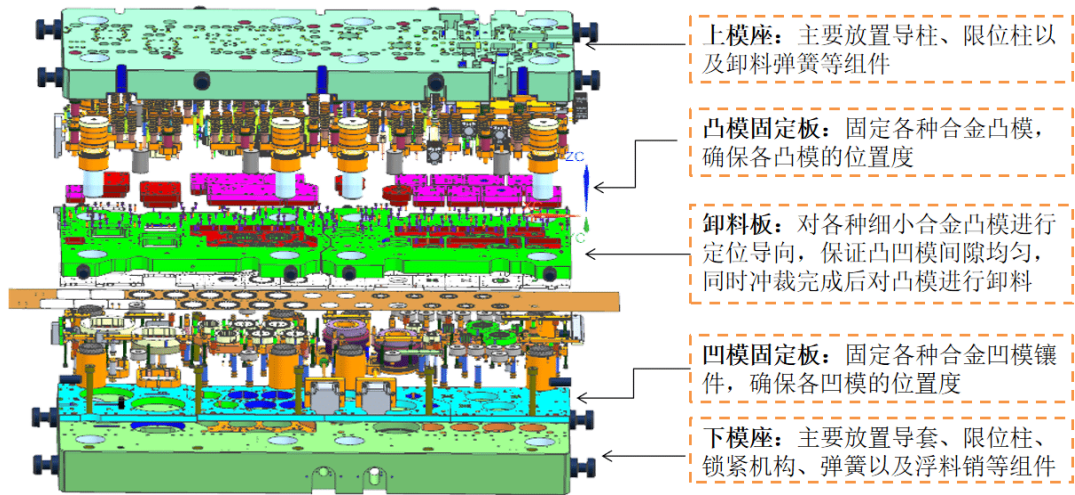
上模座：主要放置导柱、限位柱以及卸料弹簧等组件

凸模固定板：固定各种合金凸模，确保各凸模的位置度

卸料板：对各种细小合金凸模进行定位导向，保证凸凹模间隙均匀，同时冲裁完成后对凸模进行卸料

凹模固定板：固定各种合金凹模镶件，确保各凹模的位置度

下模座：主要放置导套、限位柱、锁紧机构、弹簧以及浮料销等组件

ZC

C